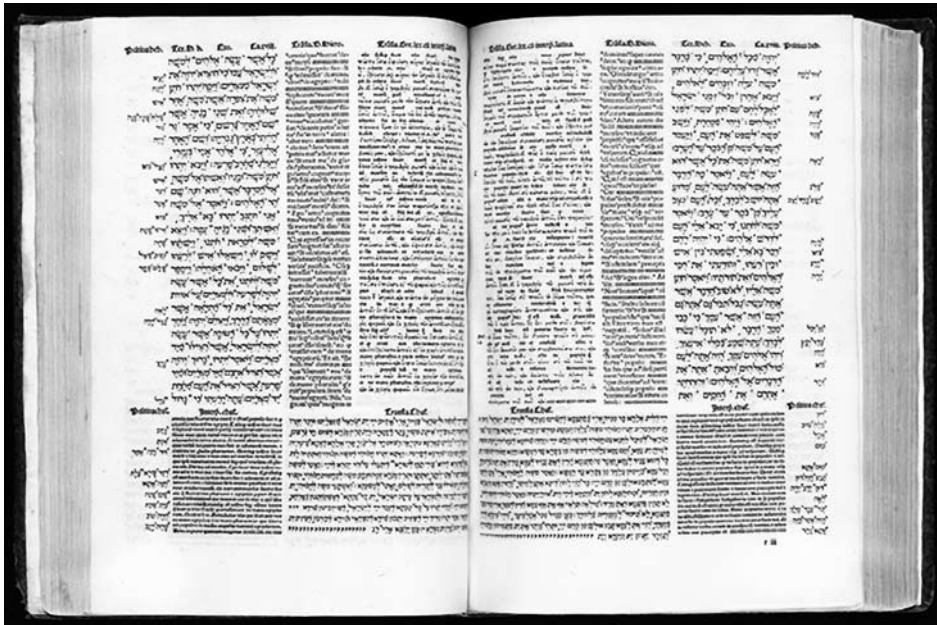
Primitive heb. Ter. Heb. Gen. Ca. xviii. Transla. B. Hiero. Transla. Gre. lxx. cu̅ interp. latina

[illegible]

Primitive chal. Transla. Chal. Interp. chal.

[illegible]

Transla. Gre. lxx. cu̅ interp. latina Transla. B. Hiero. Ter. Heb. Gen. Ca. xviii. Primitive heb.

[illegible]

Transla. Chal. Interp. chal. Primitive chal.

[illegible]

f iii